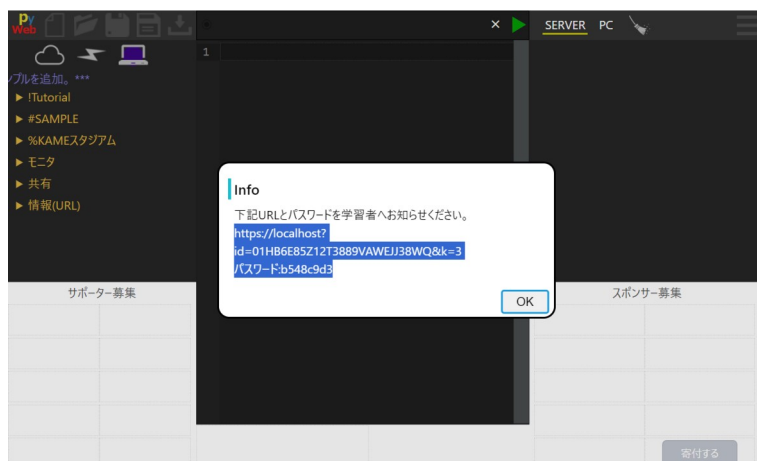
Py Web

ンプルを追加。***
► !Tutorial
► #SAMPLE
► %KAMEスタジアム
► モニタ
► 共有
► 情報(URL)

1

SERVER PC

Info
下記URLとパスワードを学習者へお知らせください。
https://localhost?id=01HB6E85Z12T3889VAWEJJ38WQ&k=3
パスワード:b548c9d3
OK

サポーター募集

スポンサー募集

寄付する